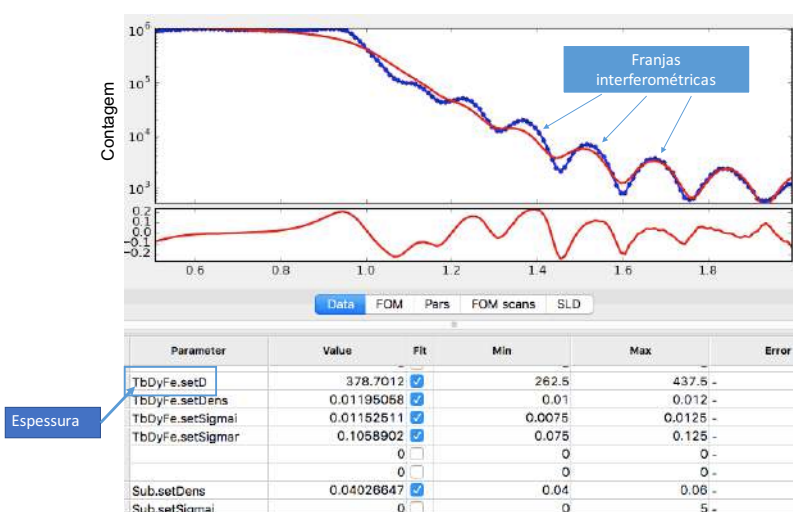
$10^6$
$10^5$
$10^4$
$10^3$
Contagem

Franjas interferométricas

0.2
0.1
0.0
-0.1
-0.2

0.6 0.8 1.0 1.2 1.4 1.6 1.8

Data FOM Pars FOM scans SLD

| Parameter | Value | Fit | Min | Max | Error |
|---|---|---|---|---|---|
| TbDyFe.setD | 378.7012 | ☑ | 262.5 | 437.5 | - |
| TbDyFe.setDens | 0.01195058 | ☑ | 0.01 | 0.012 | - |
| TbDyFe.setSigmai | 0.01152511 | ☑ | 0.0075 | 0.0125 | - |
| TbDyFe.setSigmar | 0.1058902 | ☑ | 0.075 | 0.125 | - |
| | 0 | ☐ | 0 | 0 | - |
| | 0 | ☐ | 0 | 0 | - |
| Sub.setDens | 0.04026647 | ☑ | 0.04 | 0.06 | - |
| Sub.setSigmai | 0 | ☐ | 0 | 5 | - |

Espessura